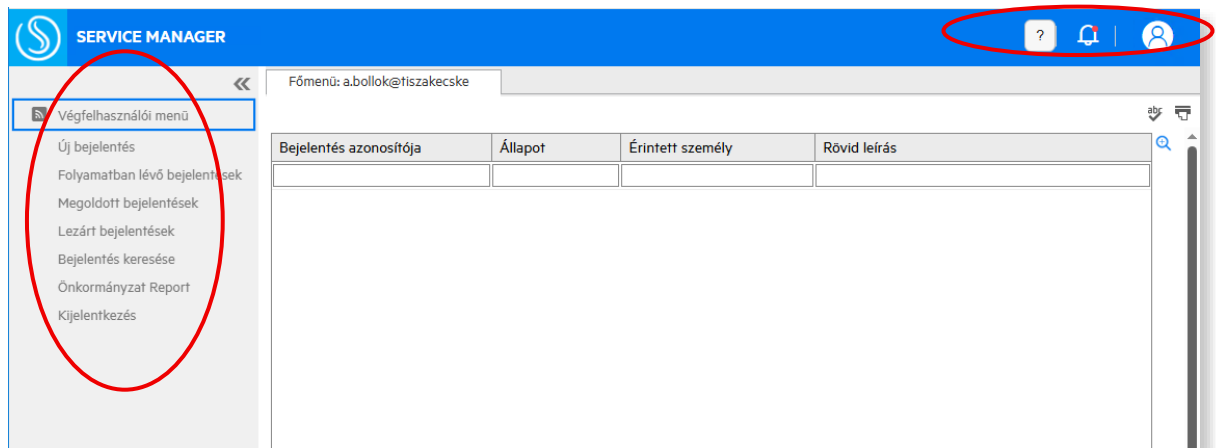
SERVICE MANAGER

?

Végfelhasználói menü
Új bejelentés
Folyamatban lévő bejelentések
Megoldott bejelentések
Lezárt bejelentések
Bejelentés keresése
Önkormányzat Report
Kijelentkezés

Főmenü: a.bollok@tiszakecske

| Bejelentés azonosítója | Állapot | Érintett személy | Rövid leírás |
|---|---|---|---|
| | | | |